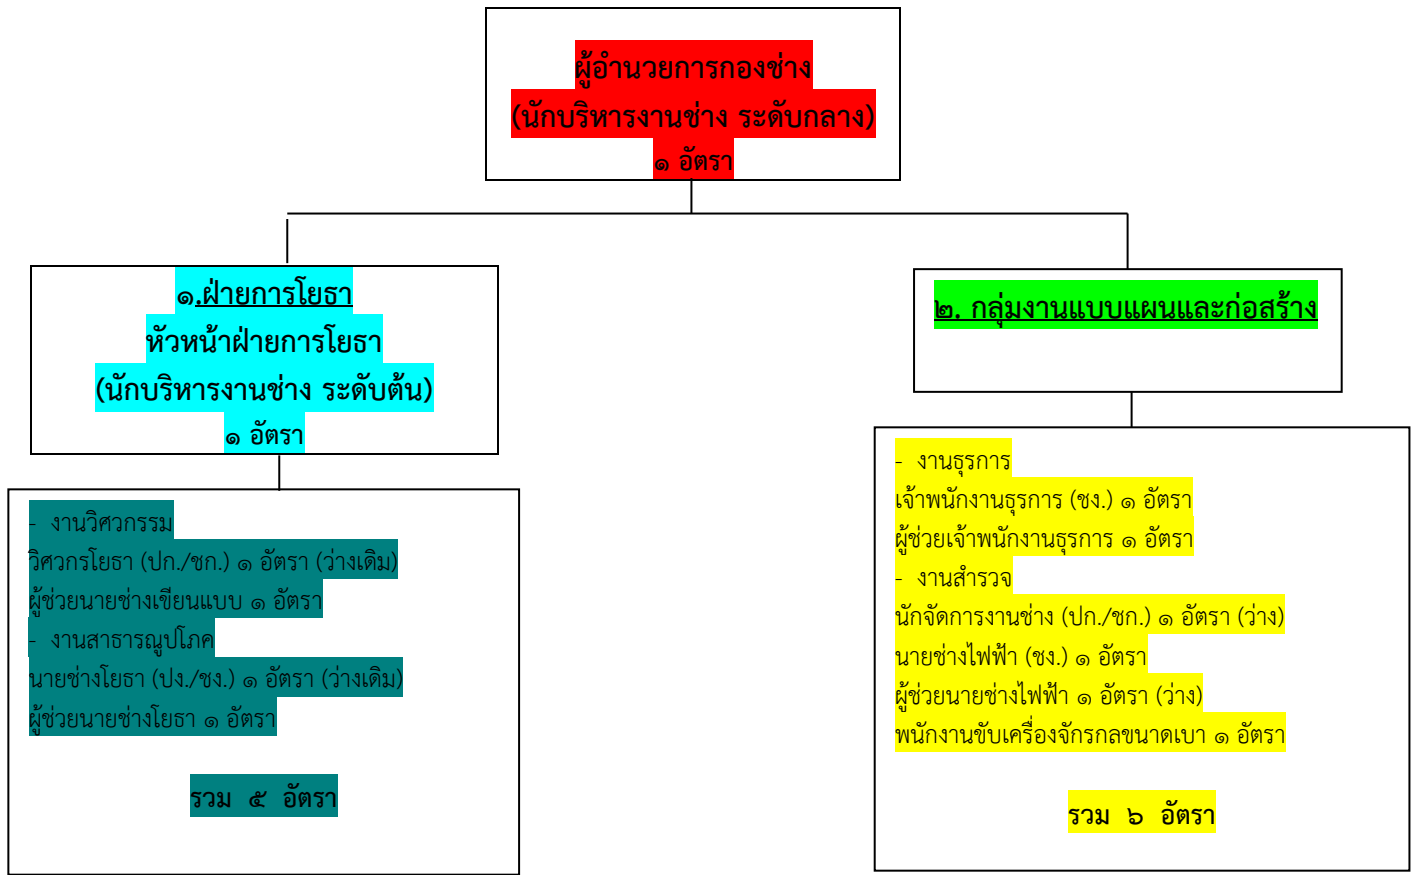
ผู้อำนวยการกองช่าง
(นักบริหารงานช่าง ระดับกลาง)
๑ อัตรา

๑.ฝ่ายการโยธา
หัวหน้าฝ่ายการโยธา
(นักบริหารงานช่าง ระดับต้น)
๑ อัตรา

- งานวิศวกรรม
วิศวกรโยธา (ปก./ชก.) ๑ อัตรา (ว่างเดิม)
ผู้ช่วยนายช่างเขียนแบบ ๑ อัตรา
- งานสาธารณูปโภค
นายช่างโยธา (ปง./ชง.) ๑ อัตรา (ว่างเดิม)
ผู้ช่วยนายช่างโยธา ๑ อัตรา

รวม ๕ อัตรา

๒. กลุ่มงานแบบแผนและก่อสร้าง

- งานธุรการ
เจ้าพนักงานธุรการ (ชง.) ๑ อัตรา
ผู้ช่วยเจ้าพนักงานธุรการ ๑ อัตรา
- งานสำรวจ
นักจัดการงานช่าง (ปก./ชก.) ๑ อัตรา (ว่าง)
นายช่างไฟฟ้า (ชง.) ๑ อัตรา
ผู้ช่วยนายช่างไฟฟ้า ๑ อัตรา (ว่าง)
พนักงานขับเครื่องจักรกลขนาดเบา ๑ อัตรา

รวม ๖ อัตรา